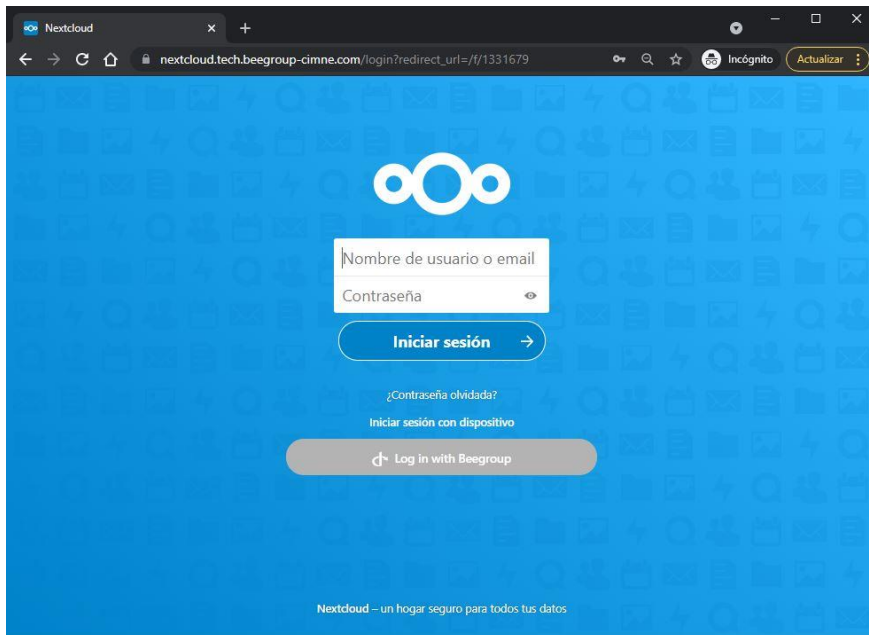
Nextcloud

nextcloud.tech.beegroup-cimne.com/login?redirect_url=/f/1331679

Incógnito

Actualizar

Nombre de usuario o email

Contraseña

Iniciar sesión

¿Contraseña olvidada?

Iniciar sesión con dispositivo

Log in with Beegroup

Nextcloud – un hogar seguro para todos tus datos